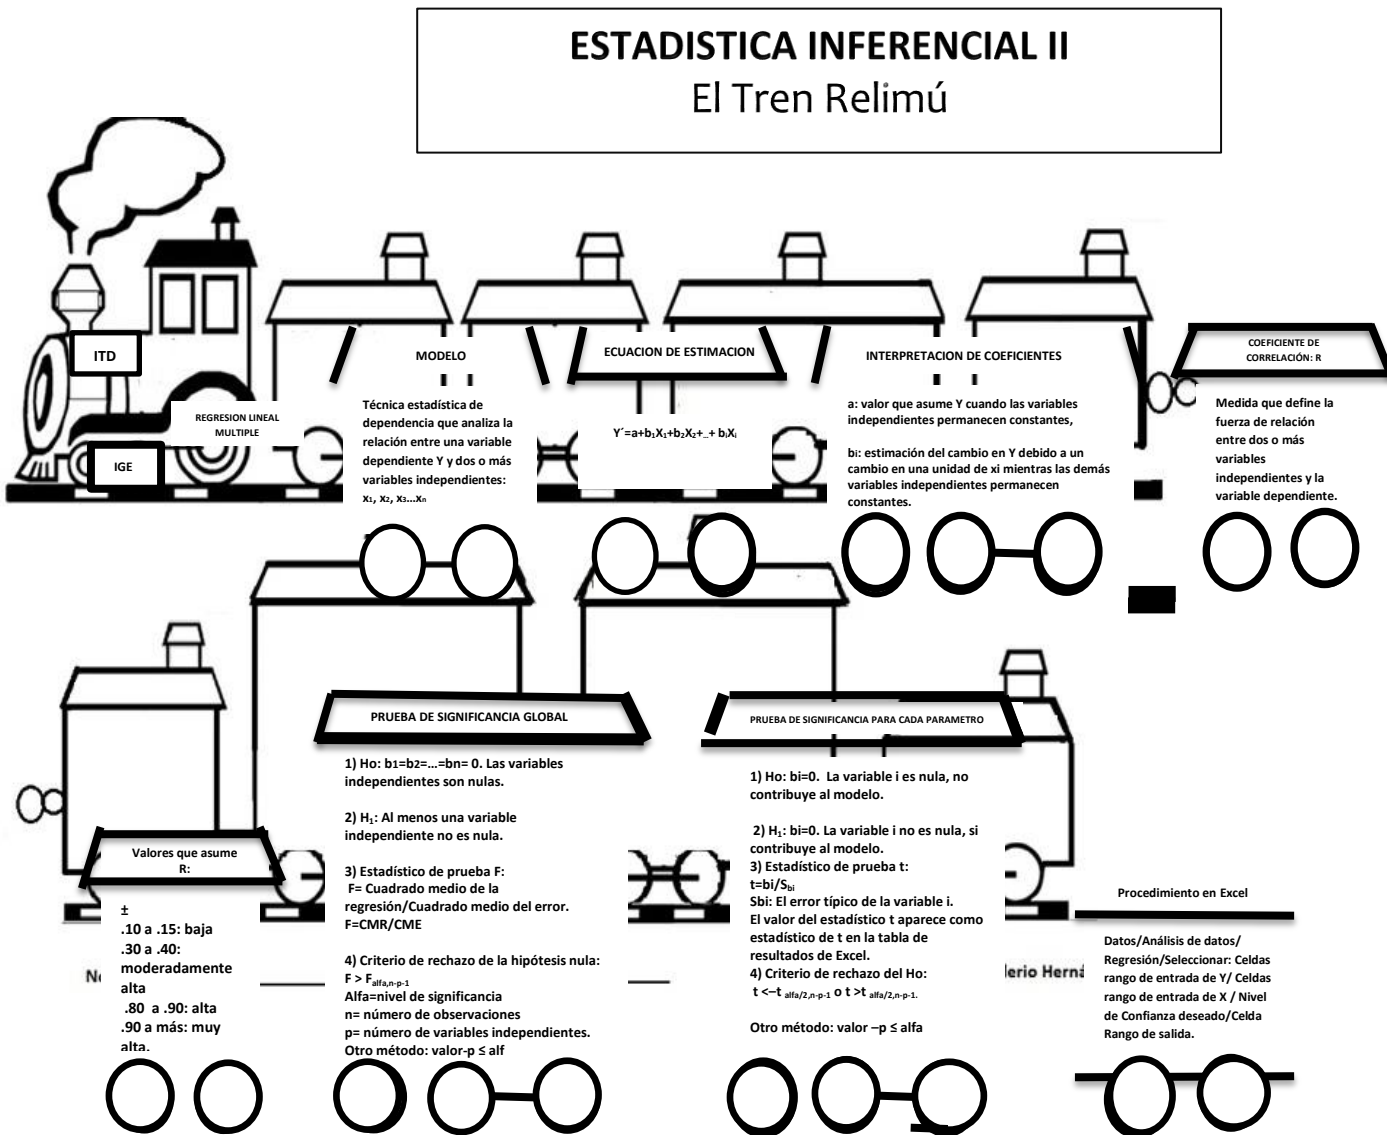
ESTADISTICA INFERENCIAL II
El Tren Relimú

ITD

REGRESION LINEAL MULTIPLE

IGE

MODELO

Técnica estadística de dependencia que analiza la relación entre una variable dependiente Y y dos o más variables independientes: $x_1$, $x_2$, $x_3$...$x_n$

ECUACION DE ESTIMACION

$Y' = a + b_1X_1 + b_2X_2 + \_ + b_iX_i$

INTERPRETACION DE COEFICIENTES

a: valor que asume Y cuando las variables independientes permanecen constantes,

bi: estimación del cambio en Y debido a un cambio en una unidad de xi mientras las demás variables independientes permanecen constantes.

COEFICIENTE DE CORRELACIÓN: R

Medida que define la fuerza de relación entre dos o más variables independientes y la variable dependiente.

Valores que asume R:

±
.10 a .15: baja
.30 a .40: moderadamente alta
.80 a .90: alta
.90 a más: muy alta.

No

PRUEBA DE SIGNIFICANCIA GLOBAL

1) Ho: b1=b2=...=bn= 0. Las variables independientes son nulas.

2) $H_1$: Al menos una variable independiente no es nula.

3) Estadístico de prueba F:
F= Cuadrado medio de la regresión/Cuadrado medio del error.
F=CMR/CME

4) Criterio de rechazo de la hipótesis nula:
$F > F_{alfa,n-p-1}$
Alfa=nivel de significancia
n= número de observaciones
p= número de variables independientes.
Otro método: valor-p ≤ alf

PRUEBA DE SIGNIFICANCIA PARA CADA PARAMETRO

1) Ho: bi=0. La variable i es nula, no contribuye al modelo.

2) $H_1$: bi=0. La variable i no es nula, si contribuye al modelo.
3) Estadístico de prueba t:
$t=bi/S_{bi}$
Sbi: El error típico de la variable i.
El valor del estadístico t aparece como estadístico de t en la tabla de resultados de Excel.
4) Criterio de rechazo del Ho:
$t < -t_{alfa/2,n-p-1}$ o $t > t_{alfa/2,n-p-1}$.

Otro método: valor –p ≤ alfa

lerio Hern

Procedimiento en Excel

Datos/Análisis de datos/ Regresión/Seleccionar: Celdas rango de entrada de Y/ Celdas rango de entrada de X / Nivel de Confianza deseado/Celda Rango de salida.